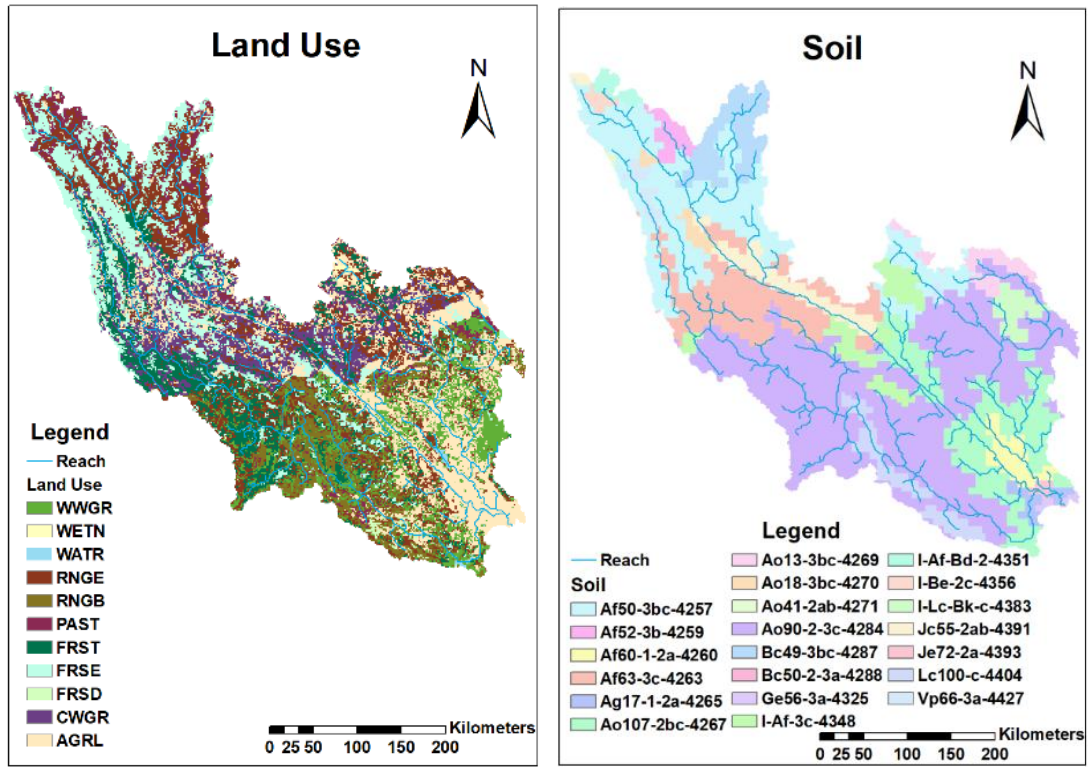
Land Use

N

Legend
Reach
Land Use
WWGR
WETN
WATR
RNGE
RNGB
PAST
FRST
FRSE
FRSD
CWGR
AGRL

Kilometers
0 25 50 100 150 200

Soil

N

Legend
Reach
Soil
Af50-3bc-4257
Af52-3b-4259
Af60-1-2a-4260
Af63-3c-4263
Ag17-1-2a-4265
Ao107-2bc-4267
Ao13-3bc-4269
Ao18-3bc-4270
Ao41-2ab-4271
Ao90-2-3c-4284
Bc49-3bc-4287
Bc50-2-3a-4288
Ge56-3a-4325
I-Af-3c-4348
I-Af-Bd-2-4351
I-Be-2c-4356
I-Lc-Bk-c-4383
Jc55-2ab-4391
Je72-2a-4393
Lc100-c-4404
Vp66-3a-4427

Kilometers
0 25 50 100 150 200